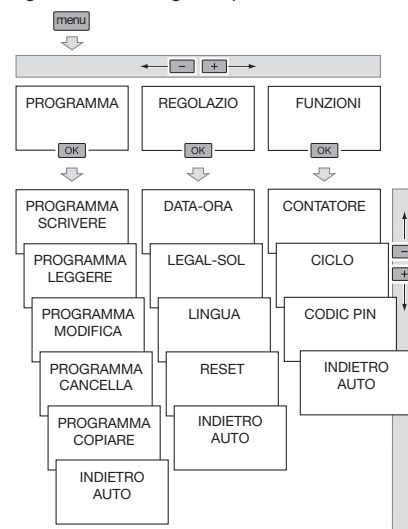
menu

– +

PROGRAMMA
OK

REGOLAZIO
OK

FUNZIONI
OK

PROGRAMMA SCRIVERE

PROGRAMMA LEGGERE

PROGRAMMA MODIFICA

PROGRAMMA CANCELLA

PROGRAMMA COPIARE

INDIETRO AUTO

DATA-ORA

LEGAL-SOL

LINGUA

RESET

INDIETRO AUTO

CONTATORE

CICLO

CODIC PIN

INDIETRO AUTO

–
+